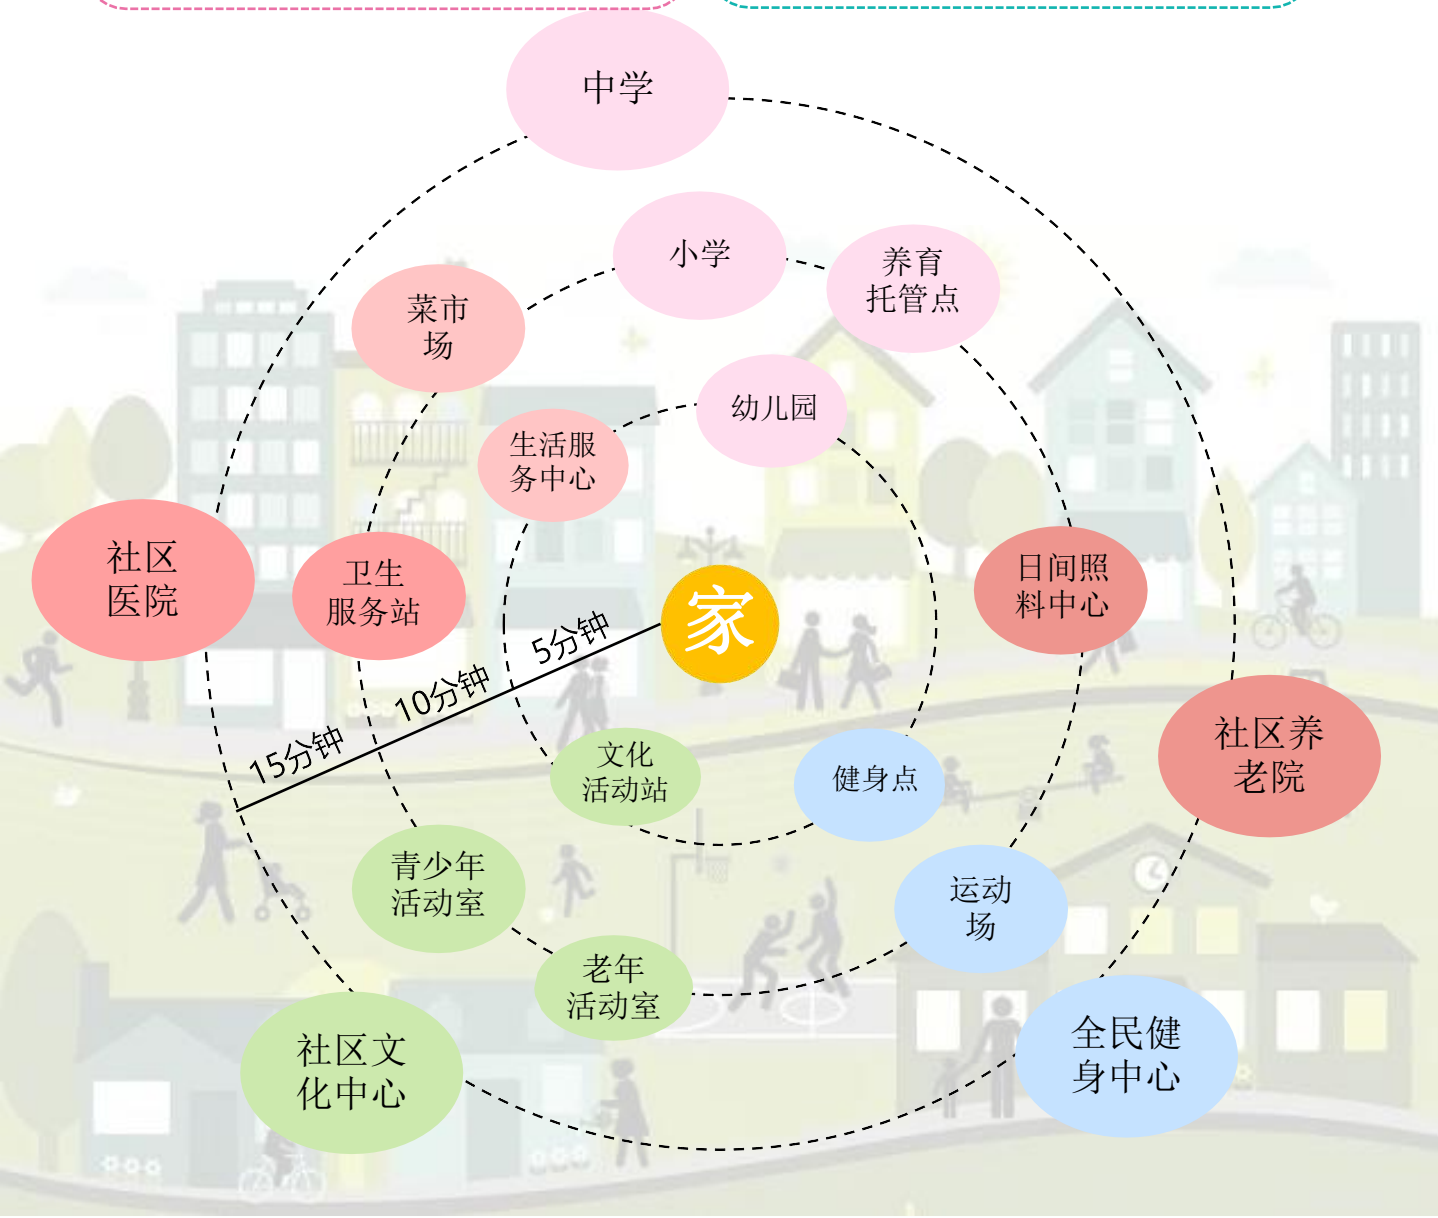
中学

小学

养育托管点

菜市场

幼儿园

生活服务中心

社区医院

卫生服务站

家

日间照料中心

5分钟

10分钟

15分钟

社区养老院

文化活动站

健身点

青少年活动室

运动场

老年活动室

社区文化中心

全民健身中心